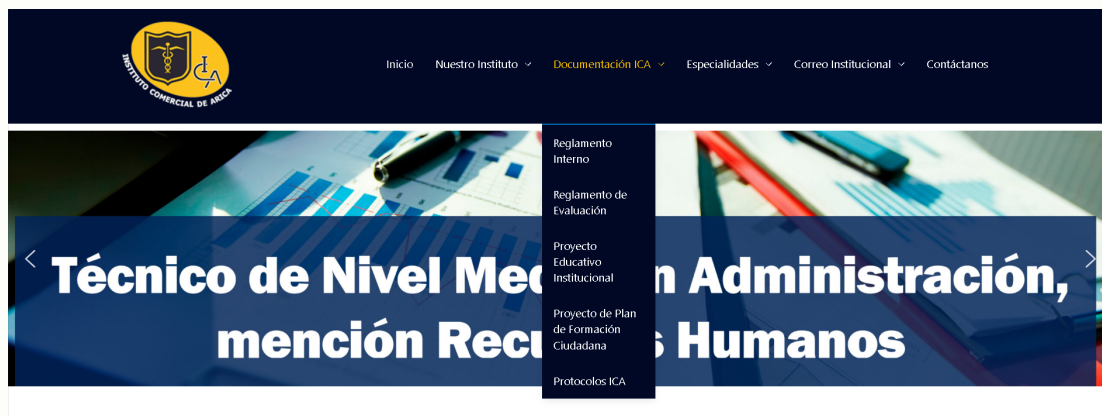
INSTITUTO COMERCIAL DE ARICA
ICA

Inicio
Nuestro Instituto
Documentación ICA
Especialidades
Correo Institucional
Contáctanos

Reglamento Interno
Reglamento de Evaluación
Proyecto Educativo Institucional
Proyecto de Plan de Formación Ciudadana
Protocolos ICA

Técnico de Nivel Med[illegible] n Administración, mención Recu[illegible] s Humanos